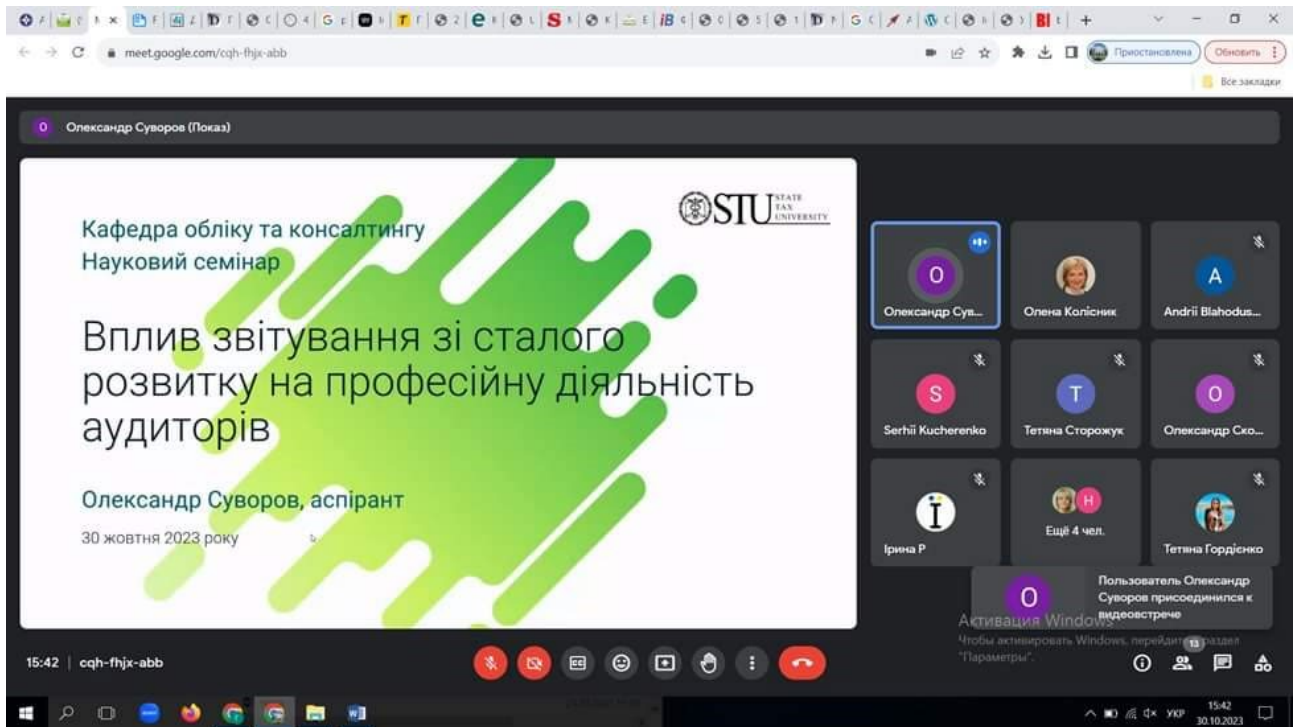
meet.google.com/cqh-fhjx-abb

Приостановлена

Обновить

Все закладки

O Олександр Суворов (Показ)

STU STATE TAX UNIVERSITY

Кафедра обліку та консалтингу
Науковий семінар

Вплив звітування зі сталого розвитку на професійну діяльність аудиторів

Олександр Суворов, аспірант

30 жовтня 2023 року

O
Олександр Сув...

Олена Колісник

A
Andrii Blahodus...

S
Serhii Kucherenko

T
Тетяна Сторожук

O
Олександр Ско...

Ірина Р

H
Ещё 4 чел.

Тетяна Гордієнко

O
Пользователь Олександр Суворов присоединился к видеовстрече

Активация Windows
Чтобы активировать Windows, перейдите в раздел "Параметры".

15:42 | cqh-fhjx-abb

13

УКР 15:42 30.10.2023